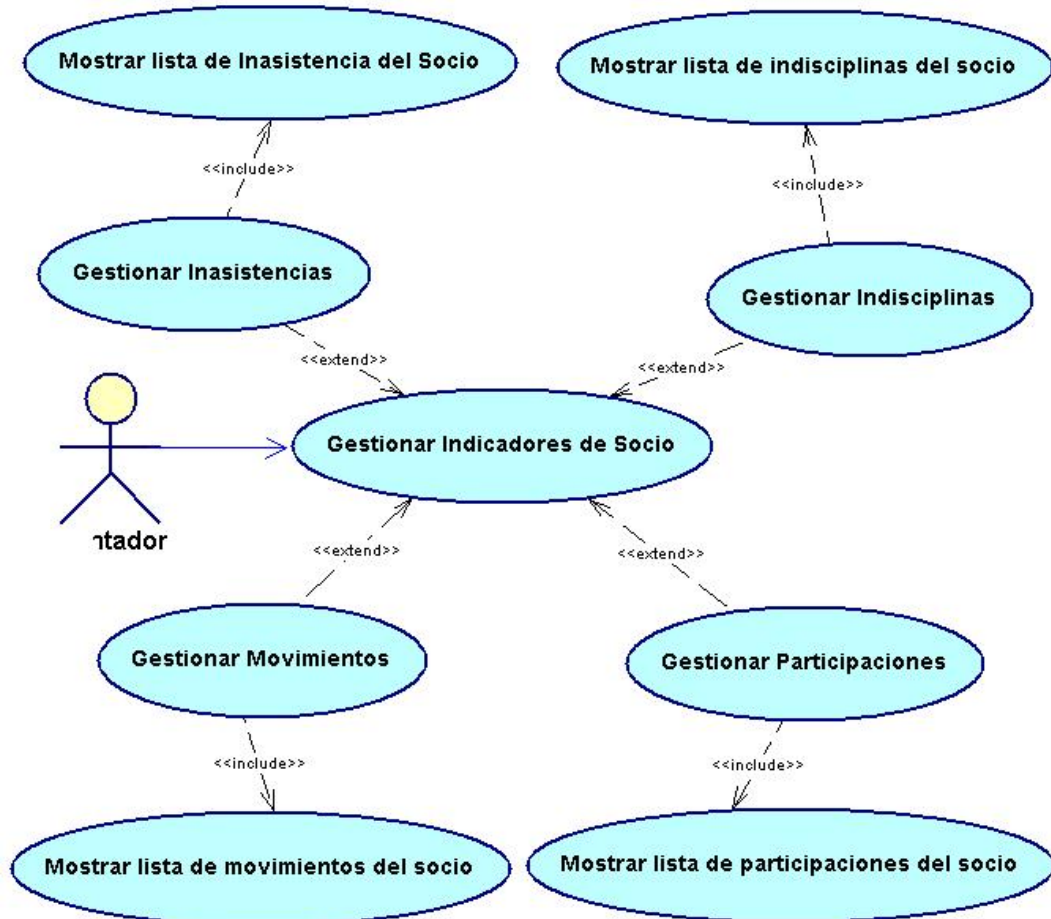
Mostrar lista de Inasistencia del Socio

Mostrar lista de indisciplinas del socio

<<include>>

<<include>>

Gestionar Inasistencias

Gestionar Indisciplinas

<<extend>>

<<extend>>

Gestionar Indicadores de Socio

ntador

<<extend>>

<<extend>>

Gestionar Movimientos

Gestionar Participaciones

<<include>>

<<include>>

Mostrar lista de movimientos del socio

Mostrar lista de participaciones del socio